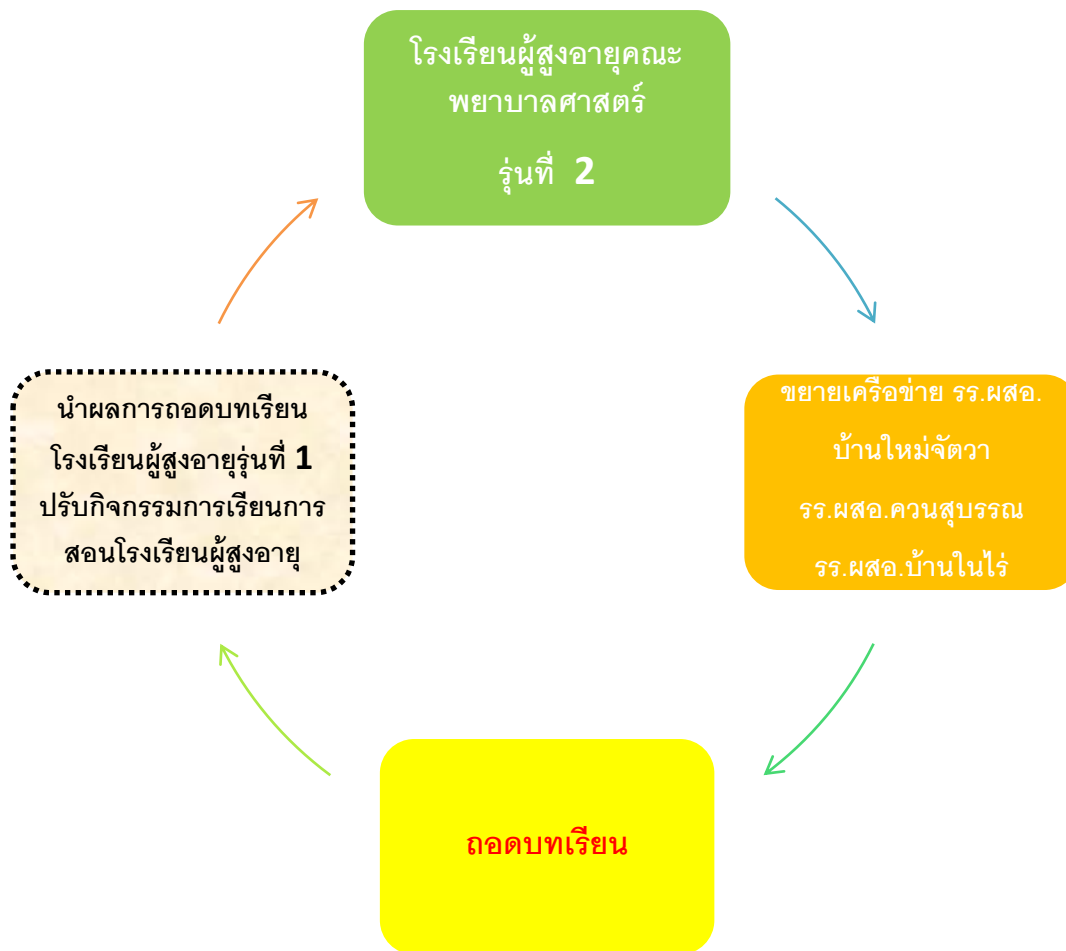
โรงเรียนผู้สูงอายุคณะพยาบาลศาสตร์

รุ่นที่ 2

ขยายเครือข่าย รร.ผสอ.

บ้านใหม่จัดวา

รร.ผสอ.ควนสุบรรณ

รร.ผสอ.บ้านในไร่

ถอดบทเรียน

นำผลการถอดบทเรียนโรงเรียนผู้สูงอายุรุ่นที่ 1 ปรับกิจกรรมการเรียนการสอนโรงเรียนผู้สูงอายุ